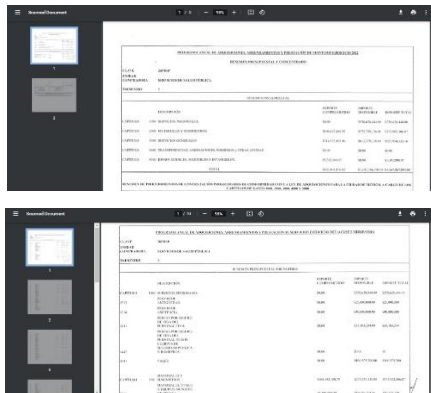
Scanned Document

1 / 2

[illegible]

DESGLOSE PRESUPUESTAL CONSOLIDADO

CLAVE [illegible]
UNIDAD CONTRATANTE SERVICIOS DE SALUD PUBLICA
TRIMESTRE 1

| | DESCRIPCIÓN | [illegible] | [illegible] | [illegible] |
|---|---|---|---|---|
| CAPITULO | 1000 SERVICIOS PERSONALES | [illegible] | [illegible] | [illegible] |
| CAPITULO | 2000 MATERIALES Y SUMINISTROS | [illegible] | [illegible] | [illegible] |
| CAPITULO | 3000 SERVICIOS GENERALES | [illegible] | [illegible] | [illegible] |
| CAPITULO | 4000 TRANSFERENCIAS, ASIGNACIONES, SUBSIDIOS Y OTRAS AYUDAS | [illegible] | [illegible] | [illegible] |
| CAPITULO | 5000 BIENES MUEBLES, INMUEBLES E INTANGIBLES | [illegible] | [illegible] | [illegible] |
| | TOTAL | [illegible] | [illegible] | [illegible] |

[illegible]

Scanned Document

1 / 34

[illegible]

CLAVE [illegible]
UNIDAD CONTRATANTE SERVICIOS DE SALUD PUBLICA
TRIMESTRE 1

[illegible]

| | DESCRIPCIÓN | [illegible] | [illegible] | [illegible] |
|---|---|---|---|---|
| CAPITULO | 1000 SERVICIOS PERSONALES | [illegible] | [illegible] | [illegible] |
| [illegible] | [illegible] | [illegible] | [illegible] | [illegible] |
| CAPITULO | 2000 MATERIALES Y SUMINISTROS | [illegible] | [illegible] | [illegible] |